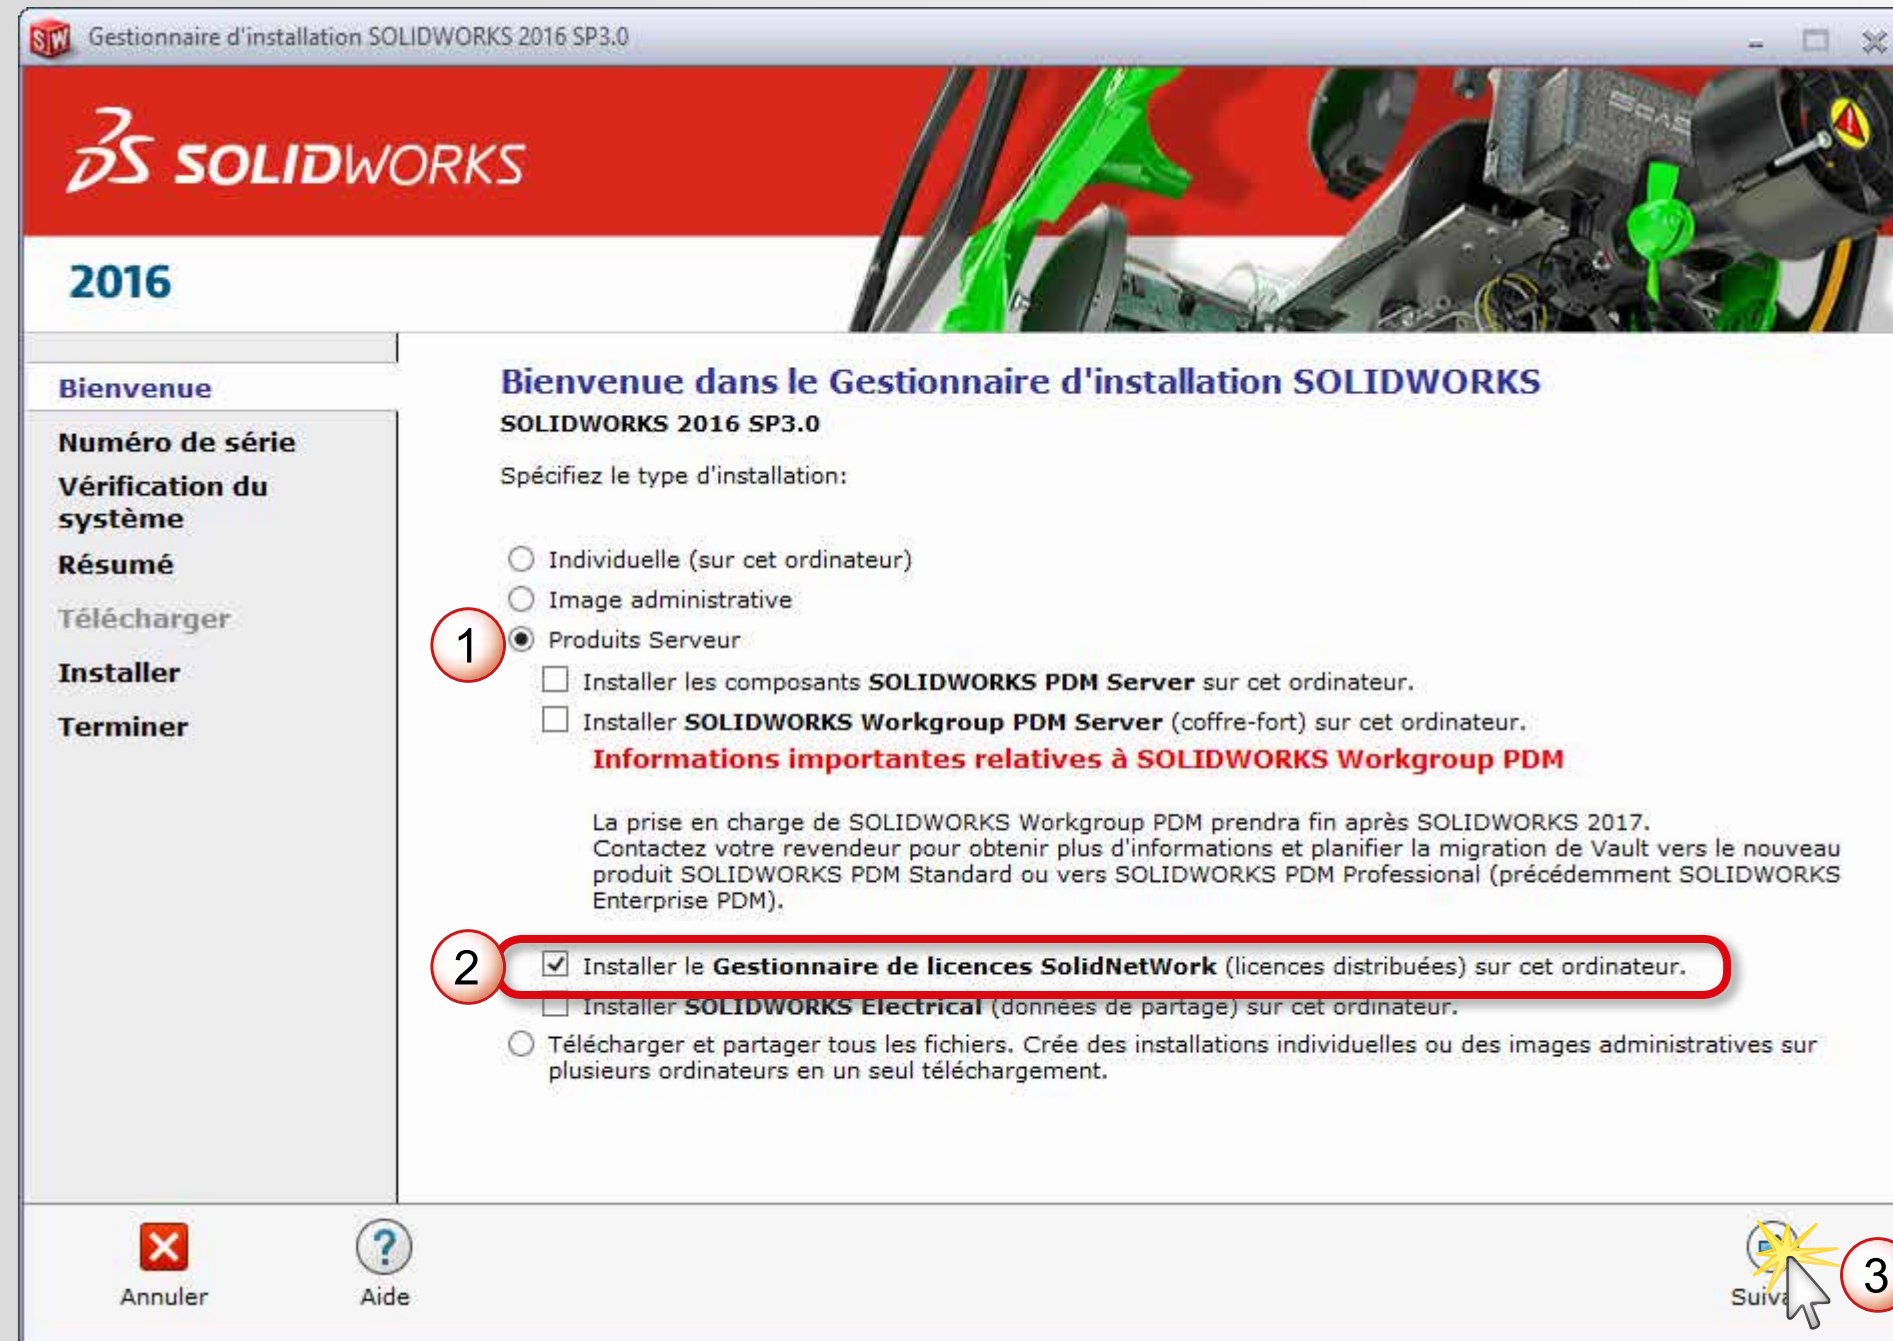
Gestionnaire d'installation SOLIDWORKS 2016 SP3.0

SOLIDWORKS

2016

Bienvenue
Numéro de série
Vérification du système
Résumé
Télécharger
Installer
Terminer

Bienvenue dans le Gestionnaire d'installation SOLIDWORKS
SOLIDWORKS 2016 SP3.0

Spécifiez le type d'installation:

Individuelle (sur cet ordinateur)
Image administrative
1
Produits Serveur
Installer les composants **SOLIDWORKS PDM Server** sur cet ordinateur.
Installer **SOLIDWORKS Workgroup PDM Server** (coffre-fort) sur cet ordinateur.
Informations importantes relatives à SOLIDWORKS Workgroup PDM

La prise en charge de SOLIDWORKS Workgroup PDM prendra fin après SOLIDWORKS 2017. Contactez votre revendeur pour obtenir plus d'informations et planifier la migration de Vault vers le nouveau produit SOLIDWORKS PDM Standard ou vers SOLIDWORKS PDM Professional (précédemment SOLIDWORKS Enterprise PDM).

2
Installer le **Gestionnaire de licences SolidNetWork** (licences distribuées) sur cet ordinateur.
Installer **SOLIDWORKS Electrical** (données de partage) sur cet ordinateur.
Télécharger et partager tous les fichiers. Crée des installations individuelles ou des images administratives sur plusieurs ordinateurs en un seul téléchargement.

Annuler
Aide
Suiv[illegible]
3